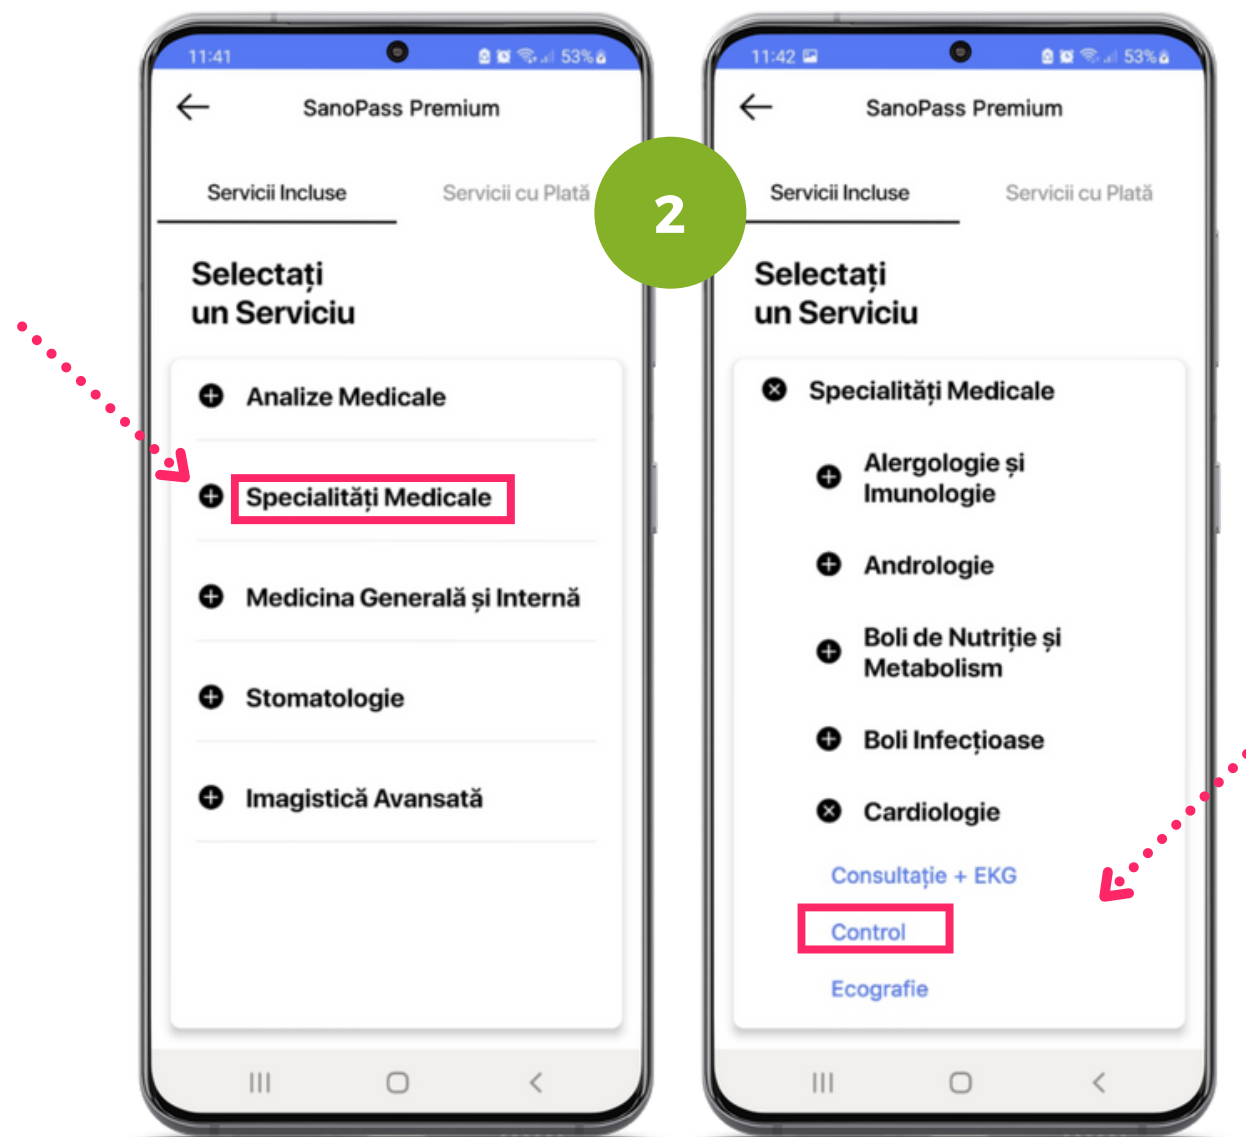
11:41 53%

←

SanoPass Premium

Servicii Incluse

Servicii cu Plată

Selectați un Serviciu

Analize Medicale

Specialități Medicale

Medicina Generală și Internă

Stomatologie

Imagistică Avansată

2

11:42 53%

←

SanoPass Premium

Servicii Incluse

Servicii cu Plată

Selectați un Serviciu

Specialități Medicale

Alergologie și Imunologie

Andrologie

Boli de Nutriție și Metabolism

Boli Infecțioase

Cardiologie

Consultație + EKG

Control

Ecografie